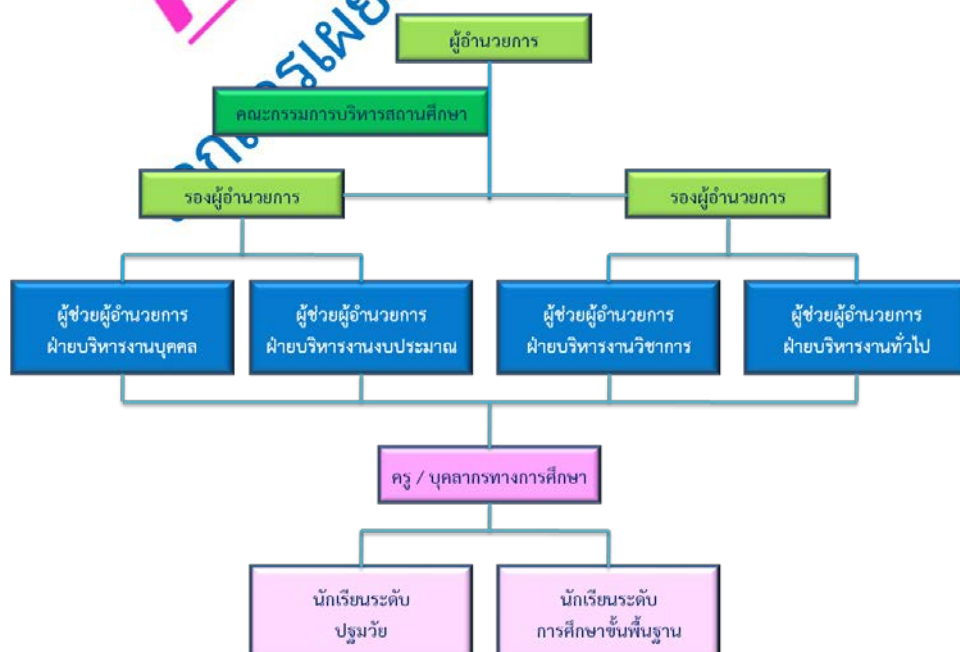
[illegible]ารเผย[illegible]

ผู้อำนวยการ

คณะกรรมการบริหารสถานศึกษา

รองผู้อำนวยการ

รองผู้อำนวยการ

ผู้ช่วยผู้อำนวยการ ฝ่ายบริหารงานบุคคล

ผู้ช่วยผู้อำนวยการ ฝ่ายบริหารงานงบประมาณ

ผู้ช่วยผู้อำนวยการ ฝ่ายบริหารงานวิชาการ

ผู้ช่วยผู้อำนวยการ ฝ่ายบริหารงานทั่วไป

ครู / บุคลากรทางการศึกษา

นักเรียนระดับ ปฐมวัย

นักเรียนระดับ การศึกษาขั้นพื้นฐาน